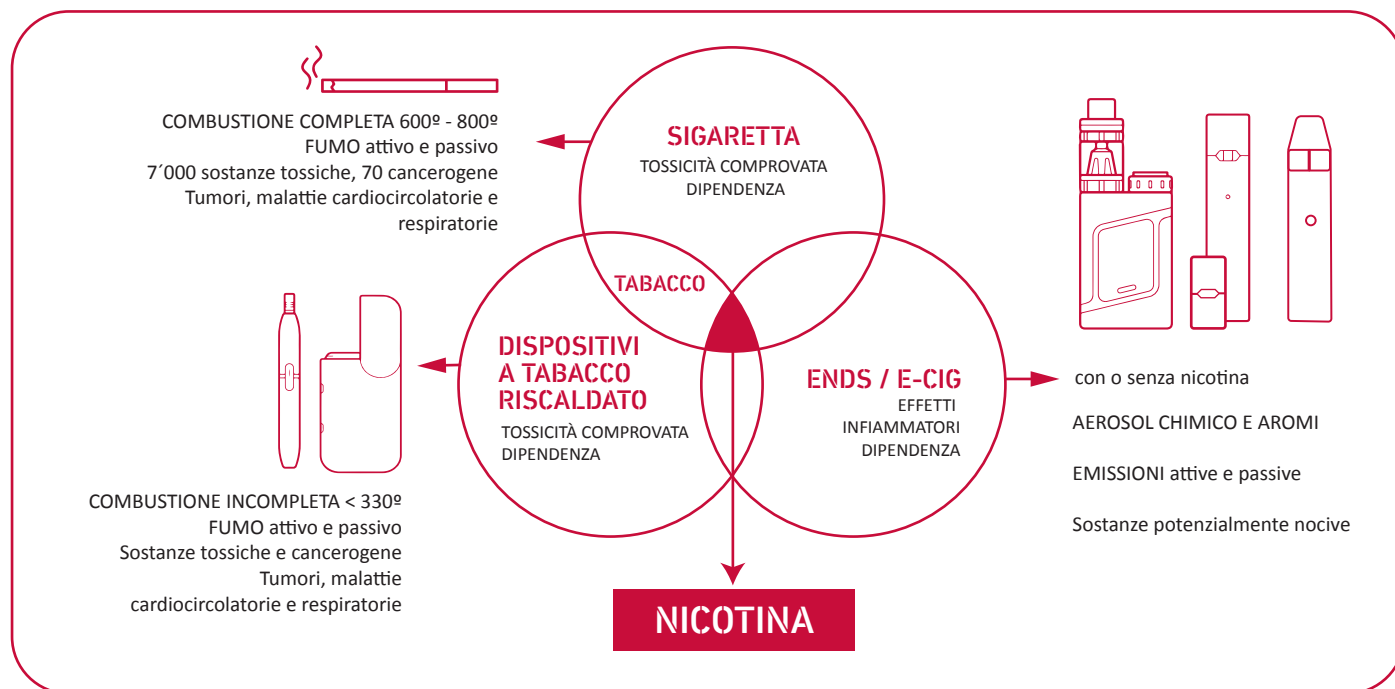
COMBUSTIONE COMPLETA 600º - 800º
FUMO attivo e passivo
7´000 sostanze tossiche, 70 cancerogene
Tumori, malattie cardiocircolatorie e respiratorie

SIGARETTA
TOSSICITÀ COMPROVATA
DIPENDENZA

TABACCO

DISPOSITIVI A TABACCO RISCALDATO
TOSSICITÀ COMPROVATA
DIPENDENZA

ENDS / E-CIG
EFFETTI INFIAMMATORI
DIPENDENZA

con o senza nicotina

AEROSOL CHIMICO E AROMI

EMISSIONI attive e passive

Sostanze potenzialmente nocive

COMBUSTIONE INCOMPLETA < 330º
FUMO attivo e passivo
Sostanze tossiche e cancerogene
Tumori, malattie cardiocircolatorie e respiratorie

NICOTINA